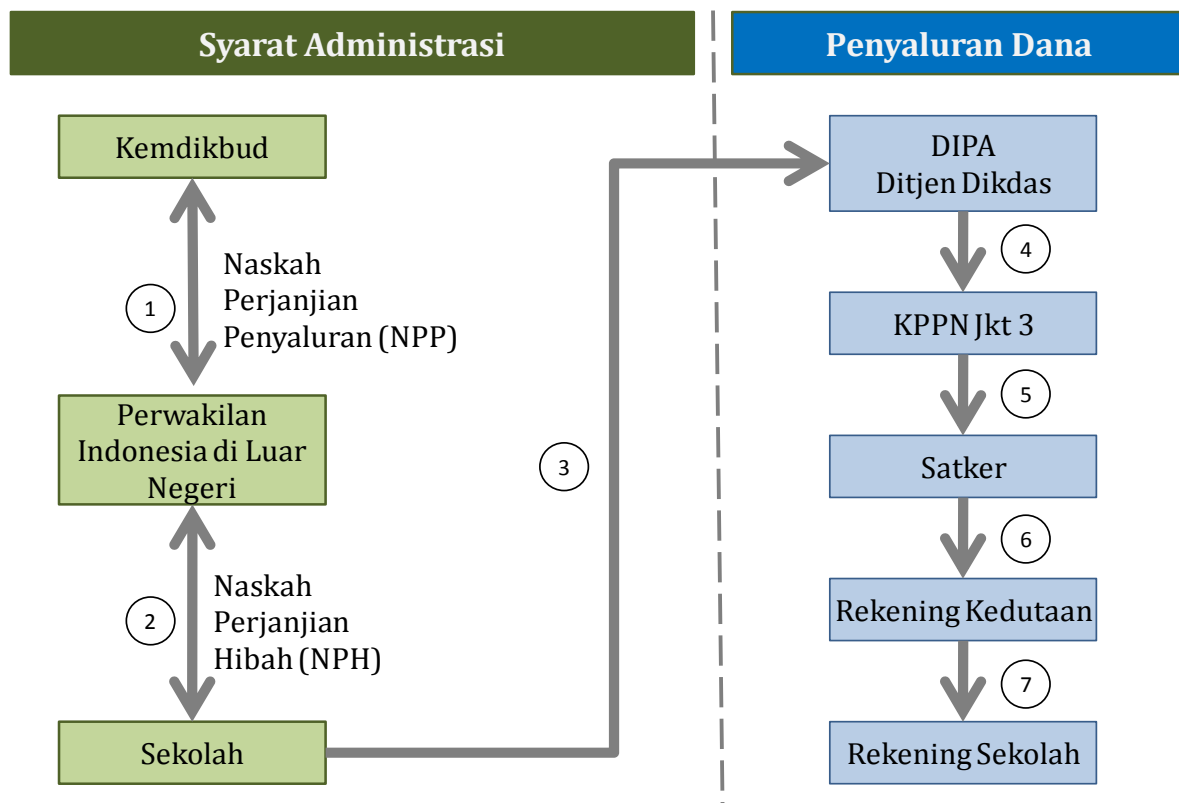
Syarat Administrasi

Penyaluran Dana

Kemdikbud

1

Naskah Perjanjian Penyaluran (NPP)

Perwakilan Indonesia di Luar Negeri

2

Naskah Perjanjian Hibah (NPH)

Sekolah

3

DIPA Ditjen Dikdas

4

KPPN Jkt 3

5

Satker

6

Rekening Kedutaan

7

Rekening Sekolah